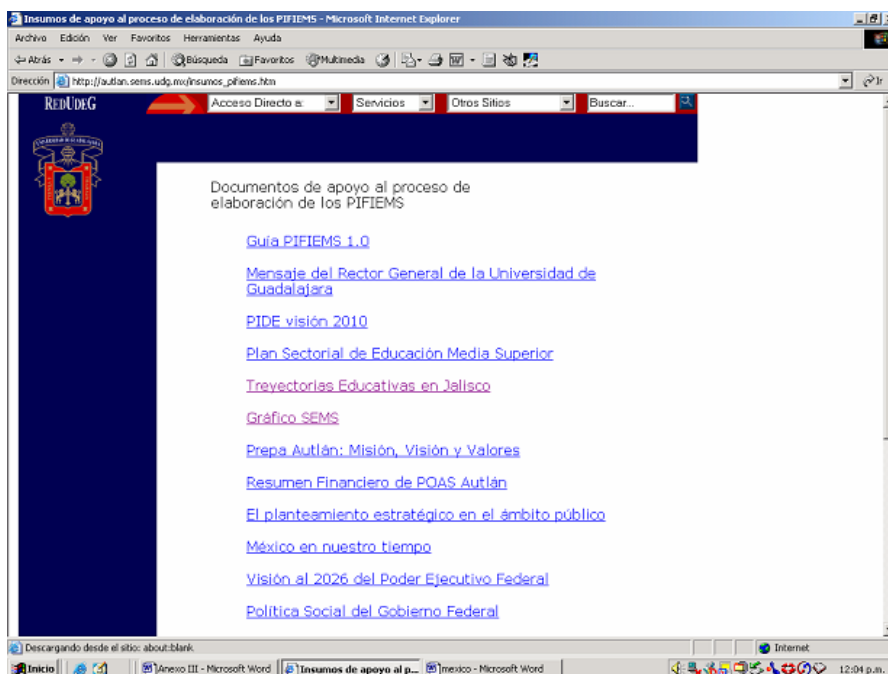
Insumos de apoyo al proceso de elaboración de los PIFIEMS - Microsoft Internet Explorer

Archivo Edición Ver Favoritos Herramientas Ayuda

Atrás Búsqueda Favoritos Multimedia

Dirección http://autlan.sems.udg.mx/insumos_pifiems.htm Ir

REDUDEG

Acceso Directo a Servicios Otros Sitios Buscar...

Documentos de apoyo al proceso de elaboración de los PIFIEMS

Guía PIFIEMS 1.0

Mensaje del Rector General de la Universidad de Guadalajara

PIDE visión 2010

Plan Sectorial de Educación Media Superior

Trayectorias Educativas en Jalisco

Gráfico SEMS

Prepa Autlán: Misión, Visión y Valores

Resumen Financiero de POAS Autlán

El planteamiento estratégico en el ámbito público

México en nuestro tiempo

Visión al 2026 del Poder Ejecutivo Federal

Política Social del Gobierno Federal

Descargando desde el sitio: about:blank

Internet

Inicio Anexo III - Microsoft Word Insumos de apoyo al p... mexico - Microsoft Word 12:04 p.m.